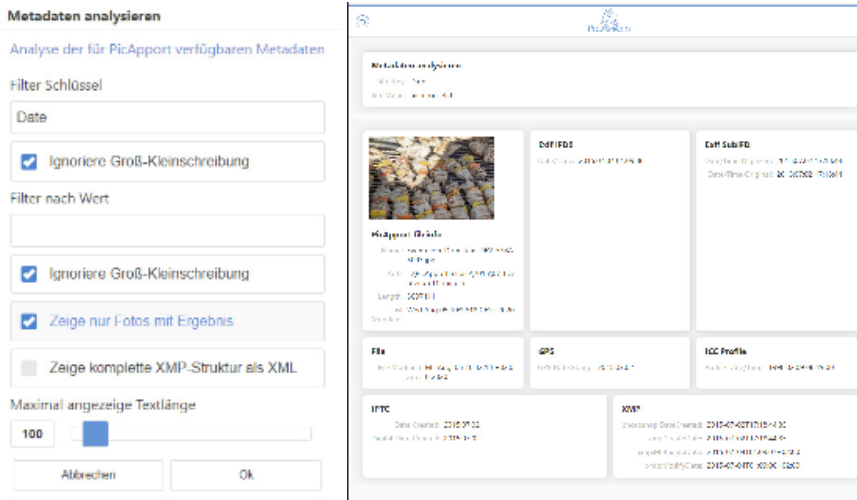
Metadaten analysieren

Analyse der für PicApport verfügbaren Metadaten

Filter Schlüssel

Date

Ignoriere Groß-Kleinschreibung

Filter nach Wert

Ignoriere Groß-Kleinschreibung

Zeige nur Fotos mit Ergebnis

Zeige komplette XMP-Struktur als XML

Maximal angezeige Textlänge

100

Abbrechen

Ok

Metadaten analysieren

PicApport Grids

Exif IFD0

Exif SubIFD

File

GPS

ICC Profile

IPTC

XMP

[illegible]